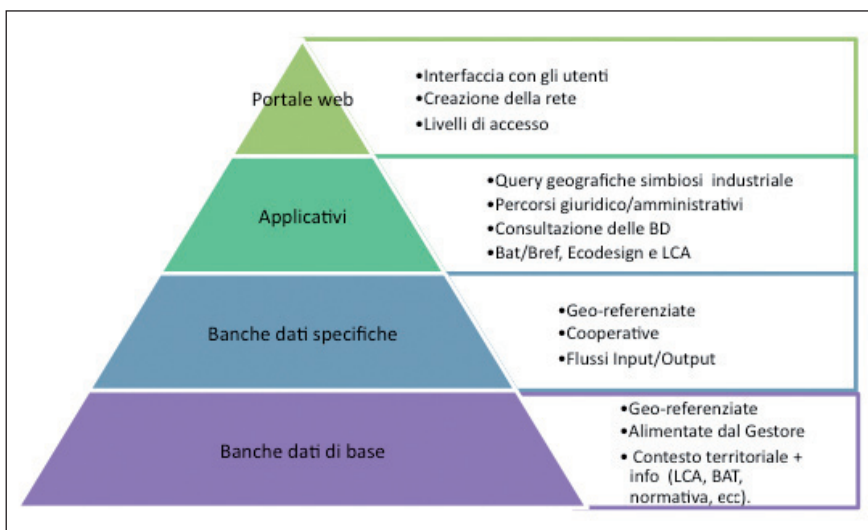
Portale web

•Interfaccia con gli utenti
•Creazione della rete
•Livelli di accesso

Applicativi

•Query geografiche simbiosi industriale
•Percorsi giuridico/amministrativi
•Consultazione delle BD
•Bat/Bref, Ecodesign e LCA

Banche dati specifiche

•Geo-referenziate
•Cooperative
•Flussi Input/Output

Banche dati di base

•Geo-referenziate
•Alimentate dal Gestore
• Contesto territoriale + info (LCA, BAT, normativa, ecc).